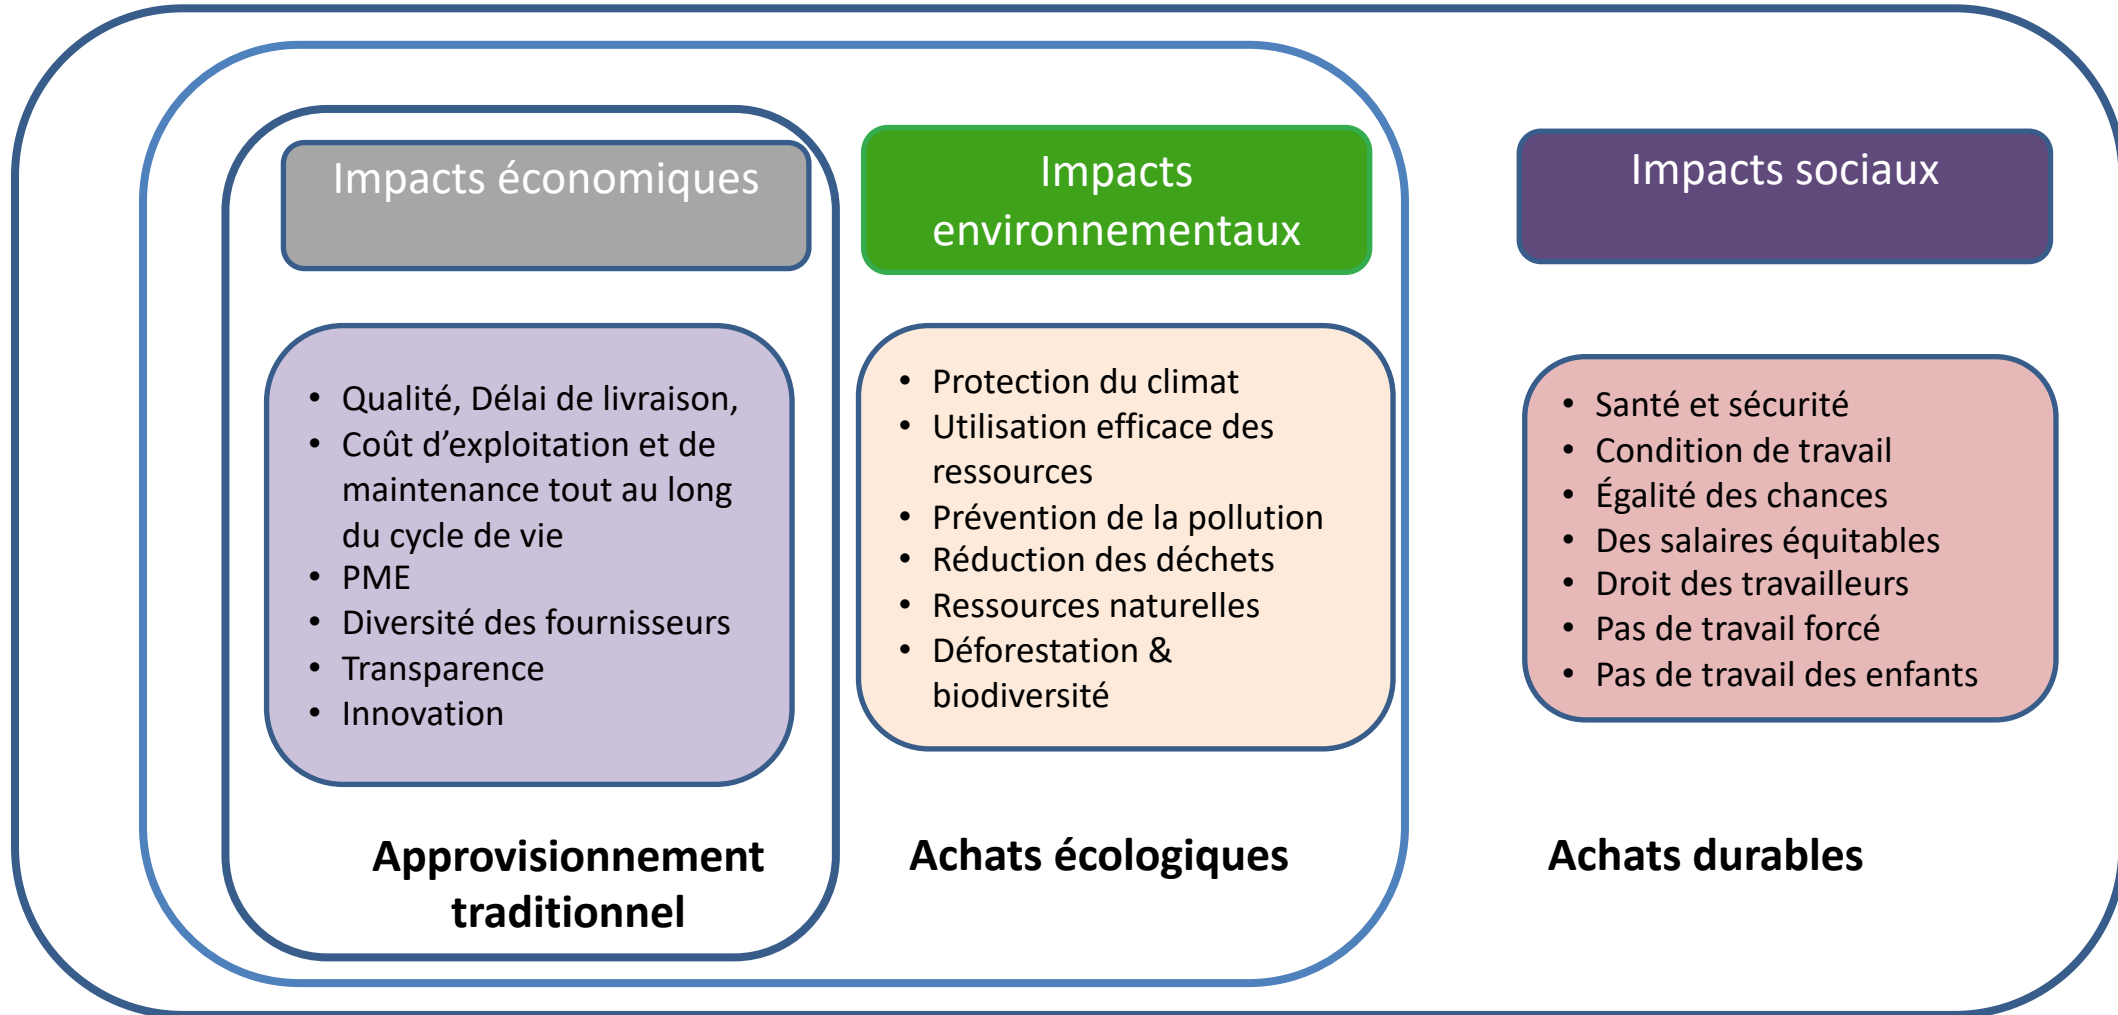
Impacts économiques

- Qualité, Délai de livraison,
- Coût d'exploitation et de maintenance tout au long du cycle de vie
- PME
- Diversité des fournisseurs
- Transparence
- Innovation

Approvisionnement traditionnel

Impacts environnementaux

- Protection du climat
- Utilisation efficace des ressources
- Prévention de la pollution
- Réduction des déchets
- Ressources naturelles
- Déforestation & biodiversité

Achats écologiques

Impacts sociaux

- Santé et sécurité
- Condition de travail
- Égalité des chances
- Des salaires équitables
- Droit des travailleurs
- Pas de travail forcé
- Pas de travail des enfants

Achats durables